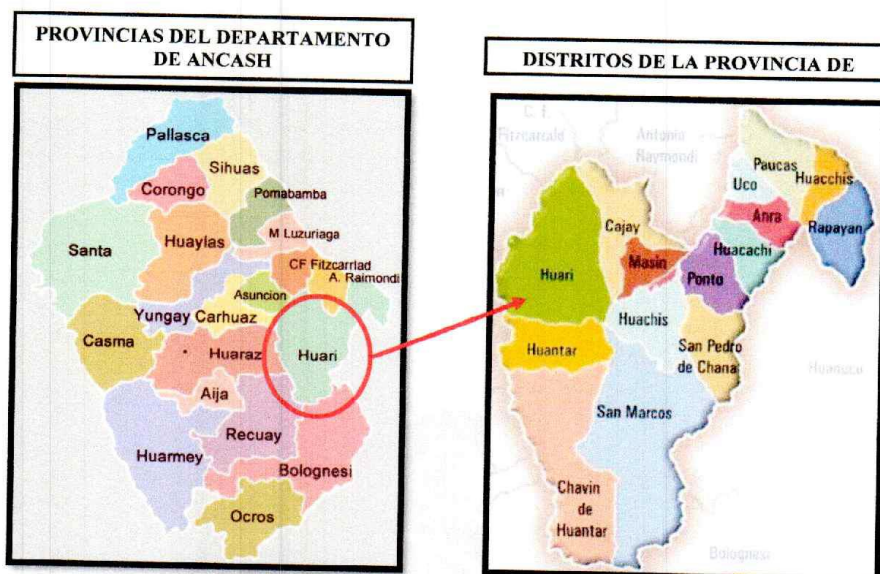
PROVINCIAS DEL DEPARTAMENTO DE ANCASH

Pallasca
Sihuas
Corongo
Pomabamba
Santa
Huaylas
M Luzuriaga
CF Fitzcarrlad
A. Raimondi
Asuncion
Yungay
Carhuaz
Casma
Huaraz
Huari
Aija
Recuay
Huarmey
Bolognesi
Ocros

DISTRITOS DE LA PROVINCIA DE

C. F. Fitzcarrald
Antonio Raymondi
Paucas
Huacchis
Uco
Anra
Rapayan
Cajay
Huacachi
Huari
Masin
Ponto
Huachis
Huantar
San Pedro de Chana
Huanuco
San Marcos
Chavin de Huantar
Bolognesi